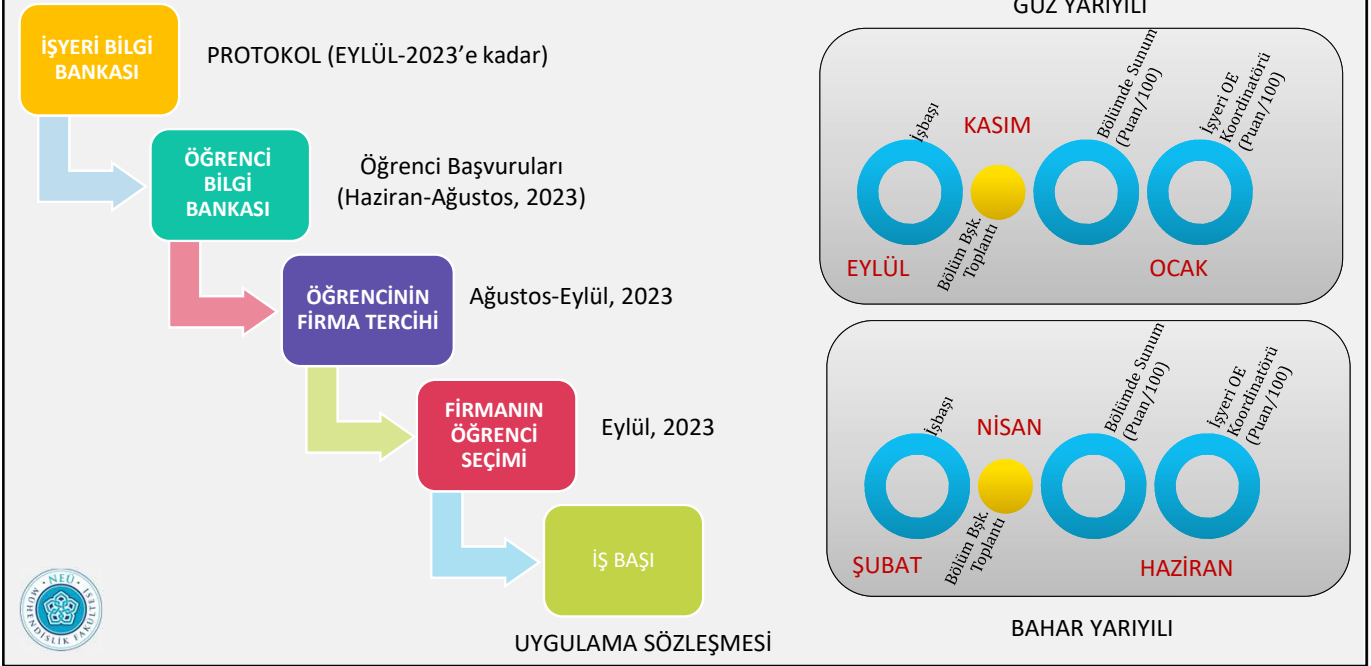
İŞYERİ BİLGİ BANKASI

PROTOKOL (EYLÜL-2023'e kadar)

ÖĞRENCİ BİLGİ BANKASI

Öğrenci Başvuruları (Haziran-Ağustos, 2023)

ÖĞRENCİNİN FİRMA TERCİHİ

Ağustos-Eylül, 2023

FİRMANIN ÖĞRENCİ SEÇİMİ

Eylül, 2023

İŞ BAŞI

UYGULAMA SÖZLEŞMESİ

NEÜ MÜHENDİSLİK FAKÜLTESİ

GÜZ YARIYILI

İşbaşı

KASIM

Bölümde Sunum (Puan/100)

İşyeri OE Koordinatörü (Puan/100)

Bölüm Bşk. Toplantı

EYLÜL

OCAK

İşbaşı

NİSAN

Bölümde Sunum (Puan/100)

İşyeri OE Koordinatörü (Puan/100)

Bölüm Bşk. Toplantı

ŞUBAT

HAZİRAN

BAHAR YARIYILI